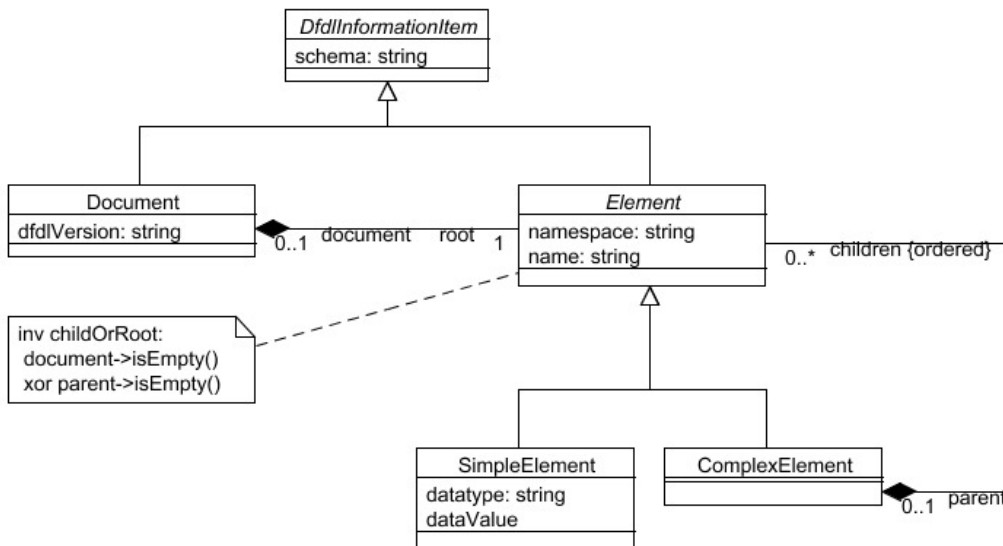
DfdlInformationItem
schema: string

Document
dfdlVersion: string

0..1 document root 1

Element
namespace: string
name: string

0..* children {ordered}

inv childOrRoot:
document->isEmpty()
xor parent->isEmpty()

SimpleElement
datatype: string
dataValue

ComplexElement

0..1 parent